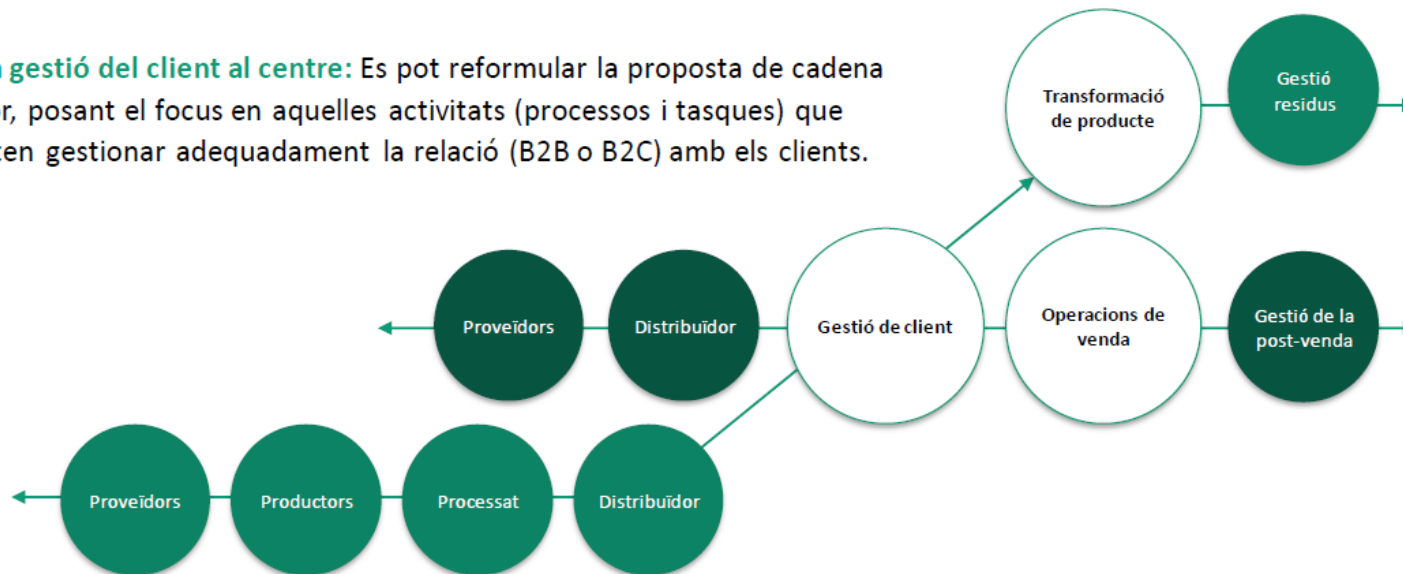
gestió del client al centre: Es pot reformular la proposta de cadena r, posant el focus en aquelles activitats (processos i tasques) que ten gestionar adequadament la relació (B2B o B2C) amb els clients.

Transformació de producte

Gestió residus

Proveïdors

Distribuïdor

Gestió de client

Operacions de venda

Gestió de la post-venda

Proveïdors

Productors

Processat

Distribuïdor